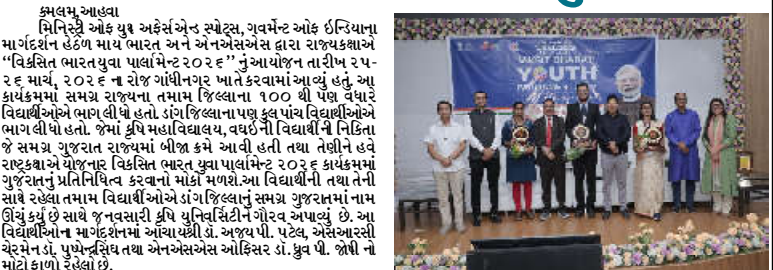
કમલમ્ આહવા

મિનિસ્ટ્રી ઓફ યુથ અફેર્સ એન્ડ સ્પોર્ટ્સ, ગવર્મેન્ટ ઓફ ઈન્ડિયાના માર્ગદર્શન હેઠળ માય ભારત અને એનએસએસ દ્વારા રાજ્યકક્ષાએ "વિકસિત ભારતયુવા પાર્લામેન્ટ ૨૦૨૬" નુંઆયોજન તારીખ ૨૫-૨૬ માર્ચ, ૨૦૨૬ ના રોજ ગાંધીનગર ખાતે કરવામાં આવ્યું હતું. આ કાર્યક્રમમાં સમગ્ર રાજ્યના તમામ જિલ્લાના ૧૦૦ થી પણ વધારે વિદ્યાર્થીઓએ ભાગ લીધો હતો ડાંગ જિલ્લાના પણ કુલ પાંચ વિદ્યાર્થીઓએ ભાગ લીધો હતો. જેમાં કૃષિ મહાવિદ્યાલય, વઘઈની વિદ્યાર્થીની નિકિતા જે સમગ્ર ગુજરાત રાજ્યમાં બીજા ક્રમે આવી હતી તથા તેણીને હવે રાષ્ટ્રકક્ષાએ યોજનાર વિકસિત ભારત યુવા પાર્લામેન્ટ ૨૦૨૬ કાર્યક્રમમાં ગુજરાતનું પ્રતિનિધિત્વ કરવાનો મોકો મળશે.આ વિદ્યાર્થીની તથા તેની સાથે રહેલા તમામ વિદ્યાર્થીઓએ ડાંગ જિલ્લાનું સમગ્ર ગુજરાતમાં નામ ઊંચું કર્યું છે સાથે જ નવસારી કૃષિ યુનિવર્સિટીને ગૌરવ અપાવ્યું છે. આ વિદ્યાર્થીઓને માર્ગદર્શનમાં આચાર્યશ્રી ડૉ. અજયપી. પટેલ, એસઆરસી ચેરમેન ડૉ. પુષ્પેન્દ્રસિંઘ તથા એનએસએસ ઓફિસર ડૉ. ધ્રુવ પી. જોષી નો મોટો ફાળો રહેલો છે.

VIKSIT BHARAT
YOUTH
PARLIAMENT